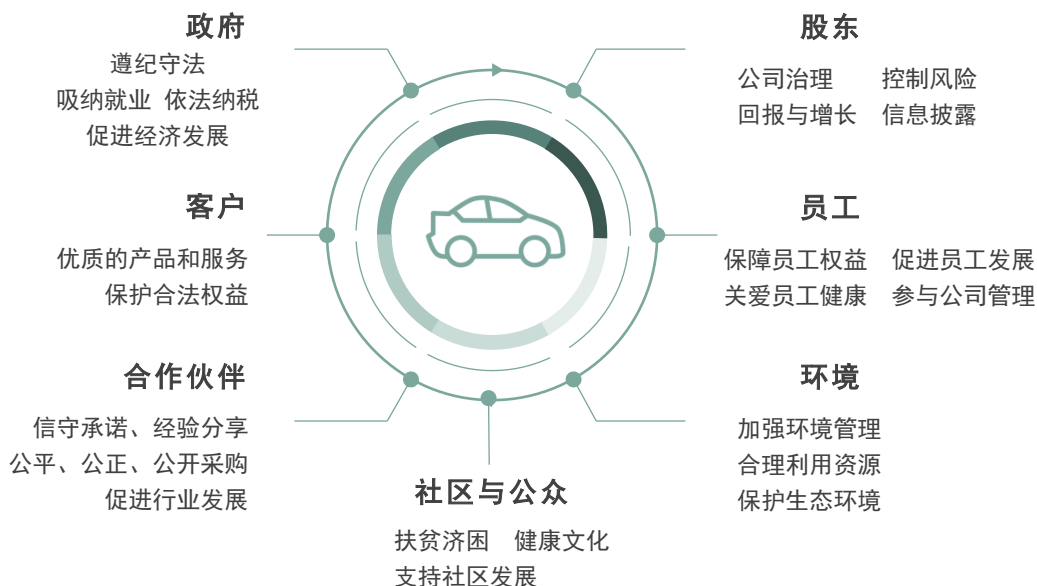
政府

遵纪守法
吸纳就业 依法纳税
促进经济发展

客户

优质的产品和服务
保护合法权益

合作伙伴

信守承诺、经验分享
公平、公正、公开采购
促进行业发展

社区与公众

扶贫济困 健康文化
支持社区发展

股东

公司治理 控制风险
回报与增长 信息披露

员工

保障员工权益 促进员工发展
关爱员工健康 参与公司管理

环境

加强环境管理
合理利用资源
保护生态环境